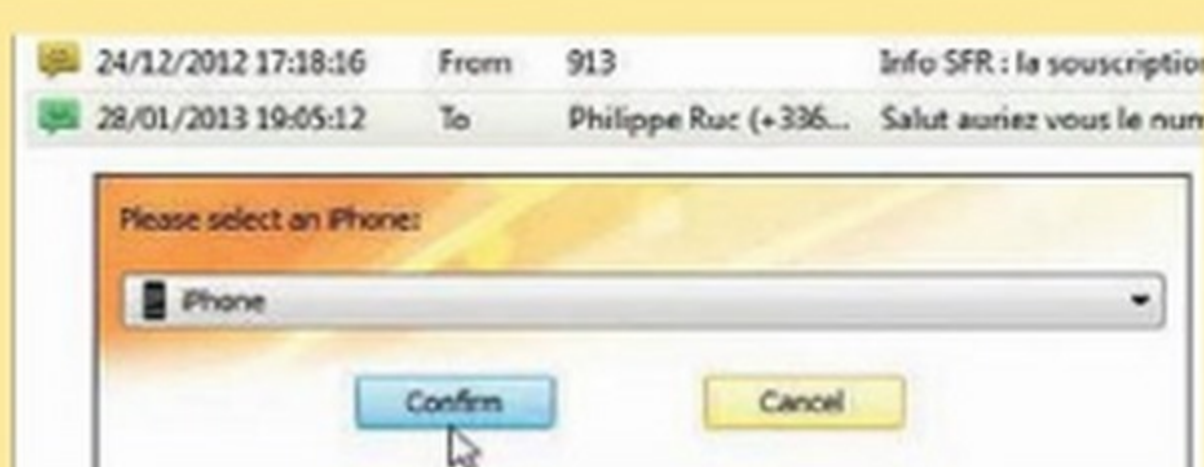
| | | | |
|---|---|---|---|
| 24/12/2012 17:18:16 | From | 913 | Info SFR : la souscriptio |
| 28/01/2013 19:05:12 | To | Philippe Ruc (+336... | Salut auriez vous le num |

Please select an iPhone:

iPhone

Confirm

Cancel